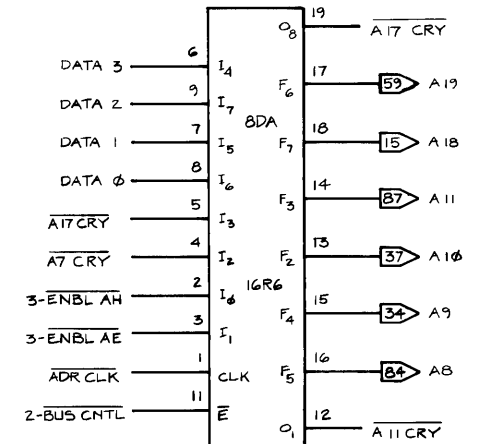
DATA 3 6 $I_4$
DATA 2 9 $I_7$
DATA 1 7 $I_5$
DATA Ø 8 $I_6$
$\overline{\text{A17CRY}}$ 5 $I_3$
$\overline{\text{A7 CRY}}$ 4 $I_2$
3-$\overline{\text{ENBL AH}}$ 2 $I_Ø$
3-$\overline{\text{ENBL AE}}$ 3 $I_1$
$\overline{\text{ADR CLK}}$ 1 CLK
2-$\overline{\text{BUS CNTL}}$ 11 $\overline{E}$

8DA
16R6

$O_8$ 19 $\overline{\text{A17 CRY}}$
$F_6$ 17 59 A19
$F_7$ 18 15 A18
$F_3$ 14 87 A11
$F_2$ 13 37 A1Ø
$F_4$ 15 34 A9
$F_5$ 16 84 A8
$O_1$ 12 $\overline{\text{A11 CRY}}$